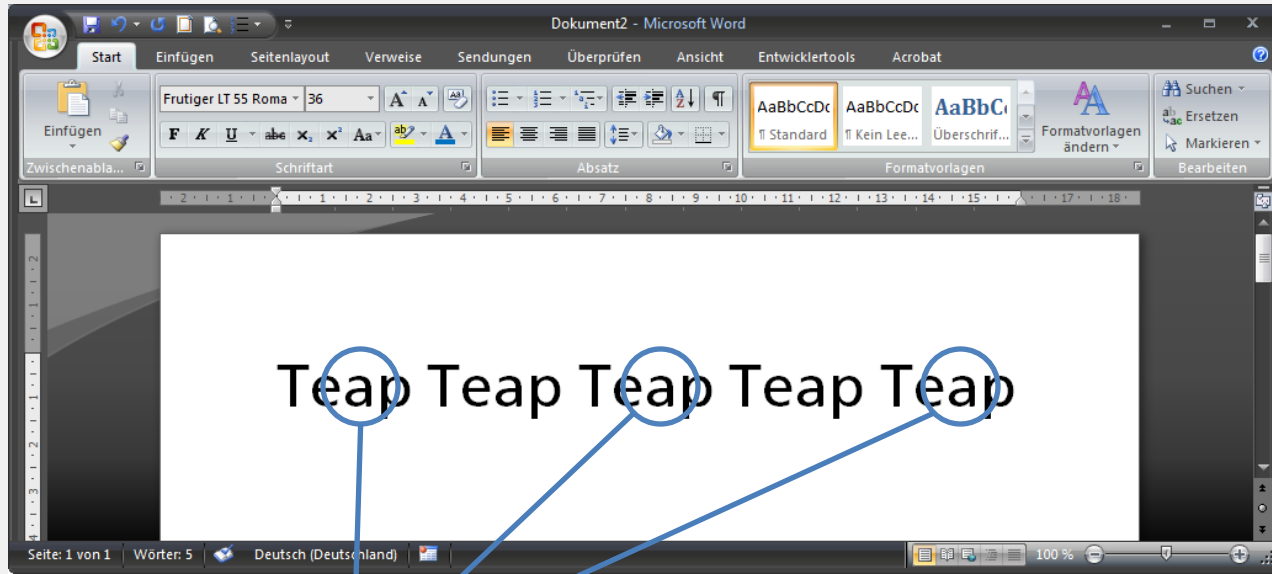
Dokument2 - Microsoft Word

Start Einfügen Seitenlayout Verweise Sendungen Überprüfen Ansicht Entwicklertools Acrobat

Einfügen
Zwischenabla...

Frutiger LT 55 Roma 36
F K U abe $x_2$ $x^2$ Aa
Schriftart

Absatz

AaBbCcDc ¶ Standard
AaBbCcDc ¶ Kein Lee...
AaBbC Überschrif...
Formatvorlagen ändern
Formatvorlagen

Suchen
Ersetzen
Markieren
Bearbeiten

· 2 · 1 · 1 · · 1 · 2 · 3 · 4 · 5 · 6 · 7 · 8 · 9 · 10 · 11 · 12 · 13 · 14 · 15 · · 17 · 18 ·

Teap Teap Teap Teap Teap

Seite: 1 von 1 Wörter: 5 Deutsch (Deutschland) 100 %